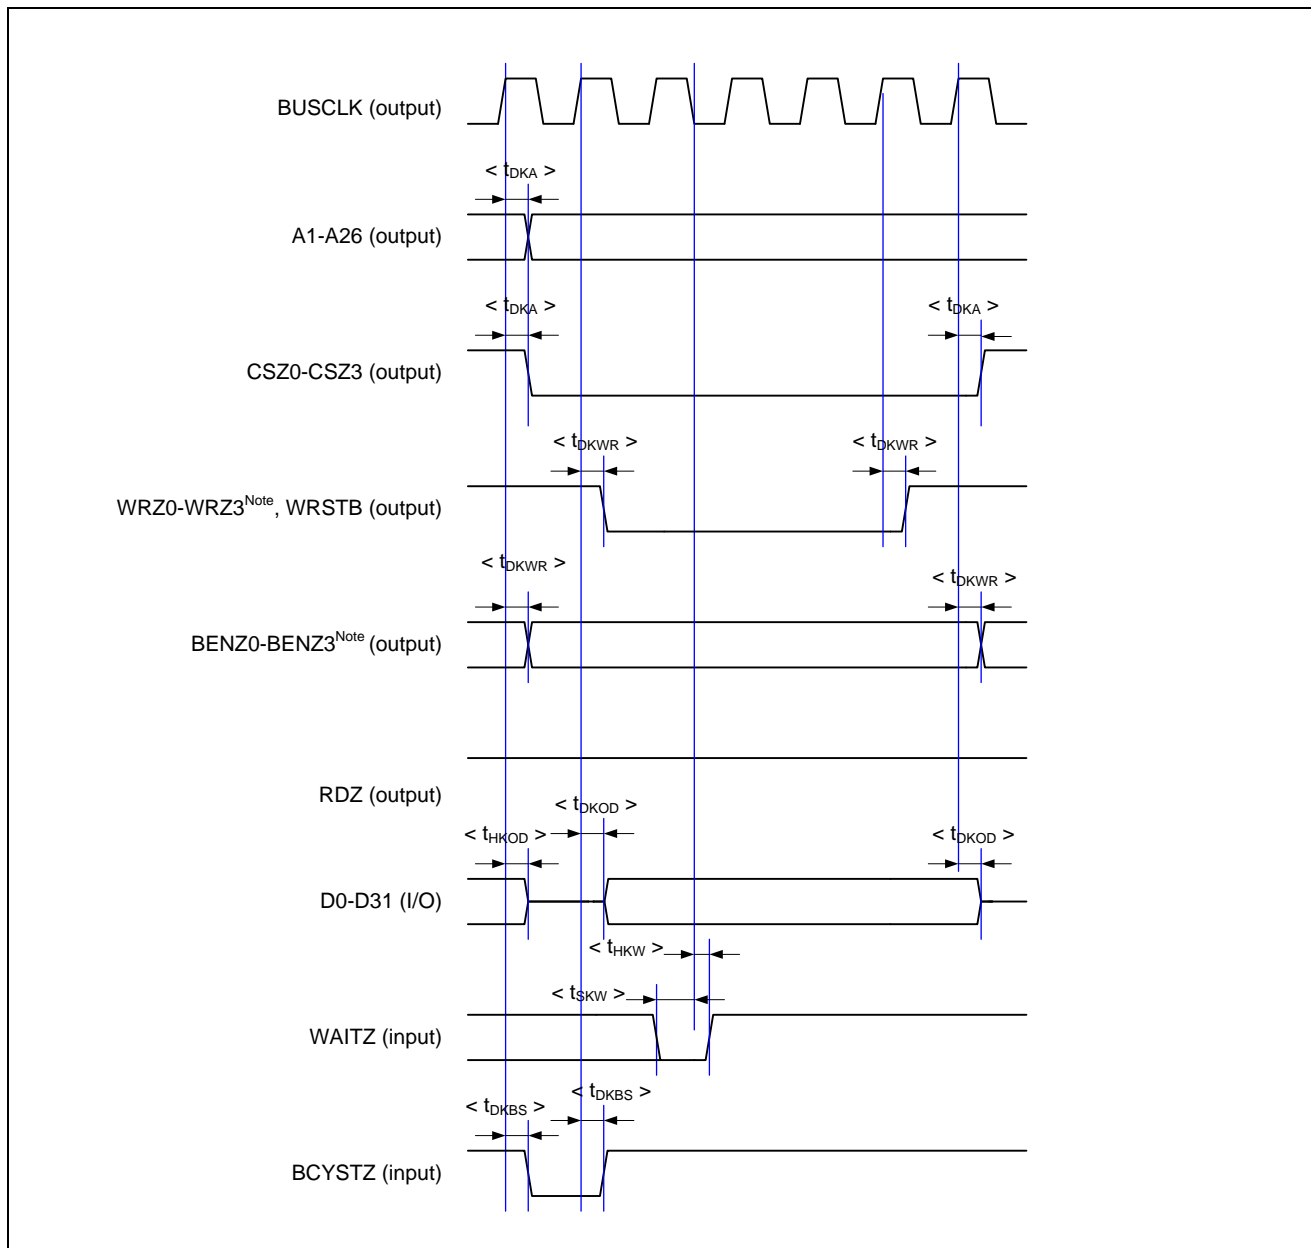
BUSCLK (output)

< $t_{DKA}$ >

A1-A26 (output)

< $t_{DKA}$ >

< $t_{DKA}$ >

CSZ0-CSZ3 (output)

< $t_{DKWR}$ >

< $t_{DKWR}$ >

WRZ0-WRZ3$^{Note}$, WRSTB (output)

< $t_{DKWR}$ >

< $t_{DKWR}$ >

BENZ0-BENZ3$^{Note}$ (output)

RDZ (output)

< $t_{DKOD}$ >

< $t_{HKOD}$ >

< $t_{DKOD}$ >

D0-D31 (I/O)

< $t_{HKW}$ >

< $t_{SKW}$ >

WAITZ (input)

< $t_{DKBS}$ >

< $t_{DKBS}$ >

BCYSTZ (input)